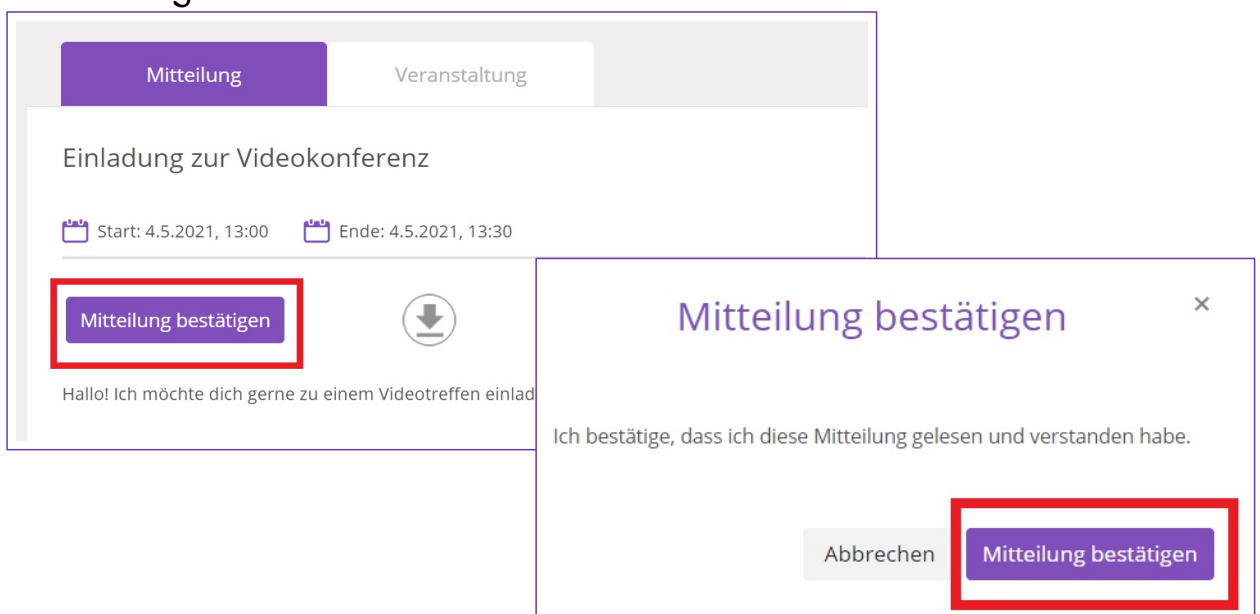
Mitteilung

Veranstaltung

Einladung zur Videokonferenz

Start: 4.5.2021, 13:00

Ende: 4.5.2021, 13:30

Mitteilung bestätigen

Hallo! Ich möchte dich gerne zu einem Videotreffen einlad

Mitteilung bestätigen

×

Ich bestätige, dass ich diese Mitteilung gelesen und verstanden habe.

Abbrechen

Mitteilung bestätigen